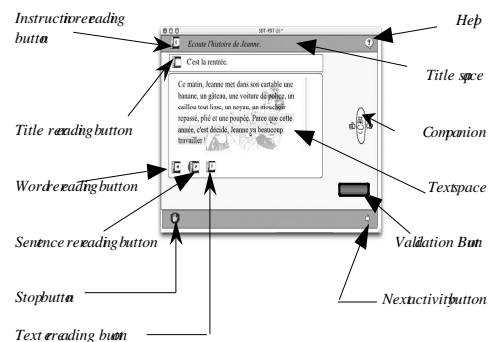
Instruction reading button

Help

SDT-PDT (0)

Ecoute l'histoire de Jeanne.

C'est la rentrée.

Ce matin, Jeanne met dans son cartable une banane, un gâteau, une voiture de police, un caillou tout lisse, un noyau, un mouchoir repassé, plié et une poupée. Parce que cette année, c'est décidé, Jeanne va beaucoup travailler !

Title space

Title rereading button

Companion

Word rereading button

Textspace

Sentence rereading button

Validation Button

Stop button

Next activity button

Text rereading button